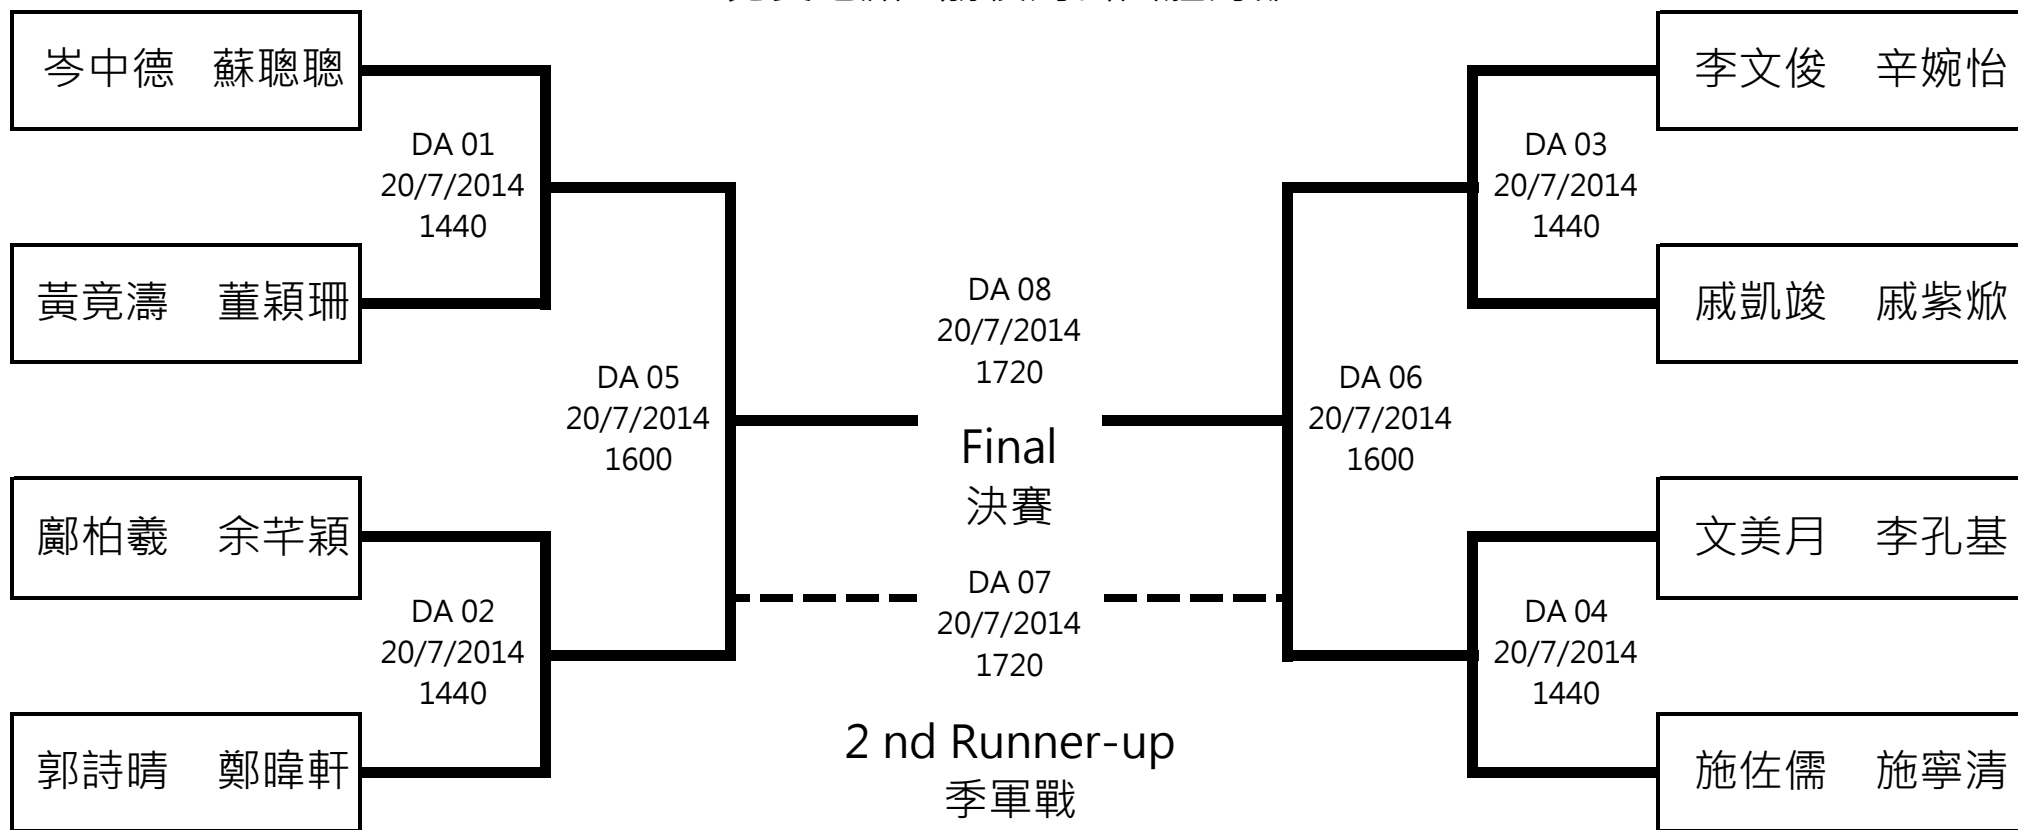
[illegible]

岑中德　蘇聰聰

黃竟濤　董穎珊

DA 01
20/7/2014
1440

酈柏羲　余芊穎

郭詩晴　鄭暐軒

DA 02
20/7/2014
1440

DA 05
20/7/2014
1600

DA 08
20/7/2014
1720

Final
決賽

DA 07
20/7/2014
1720

2 nd Runner-up
季軍戰

DA 06
20/7/2014
1600

李文俊　辛婉怡

戚凱竣　戚紫焮

DA 03
20/7/2014
1440

文美月　李孔基

施佐儒　施寧清

DA 04
20/7/2014
1440